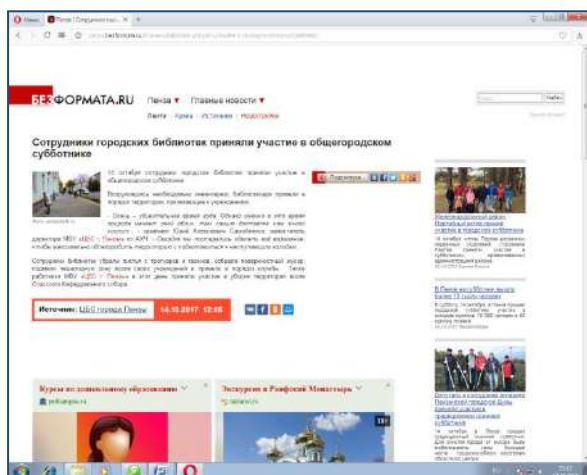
БЕЗФОРМАТА.RU Пенза ▼ Главные новости ▼

Сотрудники городских библиотек приняли участие в общегородском субботнике

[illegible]

Источник: ЦБС города Пензы 14.10.2017 12:08

Курсы по дошкольному образованию

Экскурсия в Раифский Монастырь

В Пензе могут появиться более 10 новых скверов

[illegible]